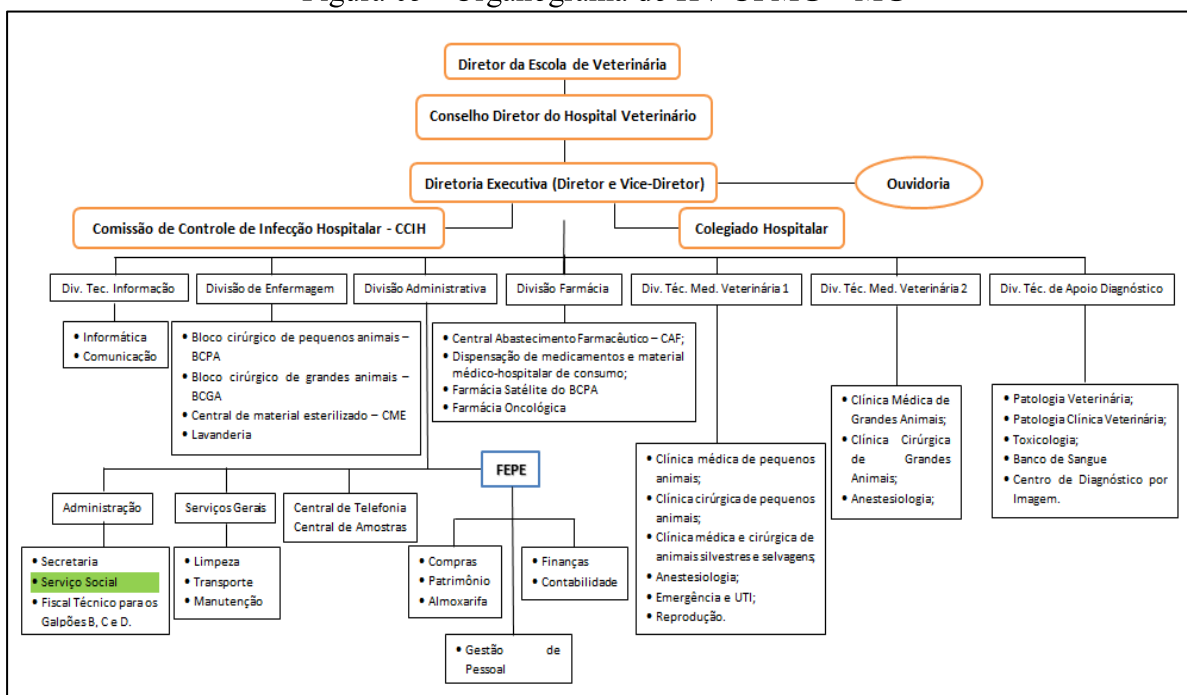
Figura 00 – Organograma do HV-UFMG – MG

Diretor da Escola de Veterinária

Conselho Diretor do Hospital Veterinário

Diretoria Executiva (Diretor e Vice-Diretor)

Ouvidoria

Comissão de Controle de Infecção Hospitalar - CCIH

Colegiado Hospitalar

Div. Tec. Informação

• Informática
• Comunicação

Divisão de Enfermagem

• Bloco cirúrgico de pequenos animais – BCPA
• Bloco cirúrgico de grandes animais – BCGA
• Central de material esterilizado – CME
• Lavanderia

Divisão Administrativa

Divisão Farmácia

• Central Abastecimento Farmacêutico – CAF;
• Dispensação de medicamentos e material médico-hospitalar de consumo;
• Farmácia Satélite do BCPA
• Farmácia Oncológica

Div. Téc. Med. Veterinária 1

• Clínica médica de pequenos animais;
• Clínica cirúrgica de pequenos animais;
• Clínica médica e cirúrgica de animais silvestres e selvagens;
• Anestesiologia;
• Emergência e UTI;
• Reprodução.

Div. Téc. Med. Veterinária 2

• Clínica Médica de Grandes Animais;
• Clínica Cirúrgica de Grandes Animais;
• Anestesiologia;

Div. Téc. de Apoio Diagnóstico

• Patologia Veterinária;
• Patologia Clínica Veterinária;
• Toxicologia;
• Banco de Sangue
• Centro de Diagnóstico por Imagem.

FEPE

Administração

• Secretaria
• Serviço Social
• Fiscal Técnico para os Galpões B, C e D.

Serviços Gerais

• Limpeza
• Transporte
• Manutenção

Central de Telefonia
Central de Amostras

• Compras
• Patrimônio
• Almoxarifa

• Finanças
• Contabilidade

• Gestão de Pessoal